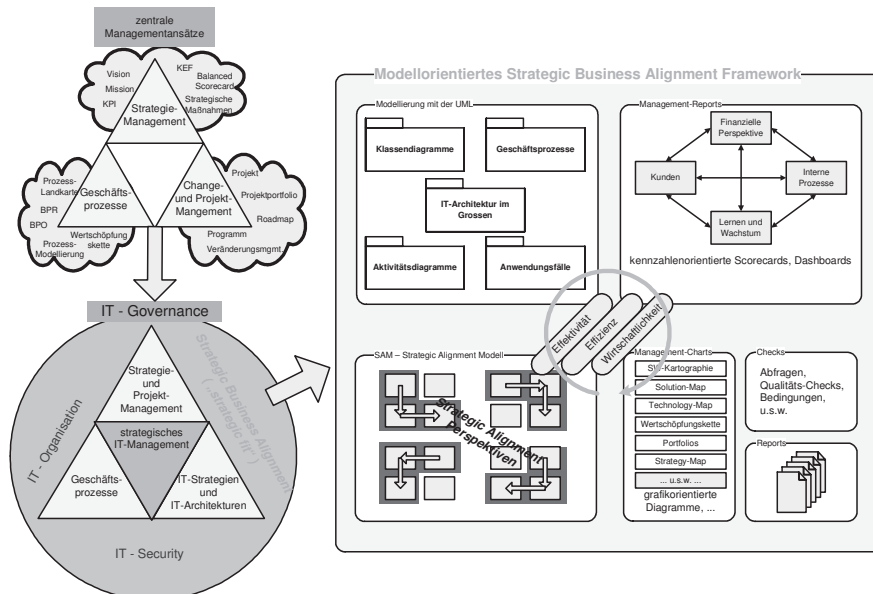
zentrale Managementansätze

Vision
Mission
KPI
KEF
Balanced Scorecard
Strategische Maßnahmen
Strategie-Management

Prozess-Landkarte
BPR
BPO
Prozess-Modellierung
Wertschöpfungskette
Geschäfts-prozesse

Change- und Projekt-Mangement
Projekt
Projektportfolio
Roadmap
Programm
Veränderungsmgmt

IT - Governance

IT - Organisation
Strategic Business Alignment („strategic fit")
Strategie- und Projekt-Management
strategisches IT-Management
Geschäfts-prozesse
IT-Strategien und IT-Architekturen
IT - Security

Modellorientiertes Strategic Business Alignment Framework

Modellierung mit der UML
Klassendiagramme
Geschäftsprozesse
IT-Architektur im Grossen
Aktivitätsdiagramme
Anwendungsfälle

Management-Reports
Finanzielle Perspektive
Kunden
Interne Prozesse
Lernen und Wachstum
kennzahlenorientierte Scorecards, Dashboards

Effektivität
Effizienz
Wirtschaftlichkeit

SAM – Strategic Alignment Modell
Strategic Alignment Perspektiven

Management-Charts
SW-Kartographie
Solution-Map
Technology-Map
Wertschöpfungskette
Portfolios
Strategy-Map
... u.s.w. ...
grafikorientierte Diagramme, ...

Checks
Abfragen, Qualitäts-Checks, Bedingungen, u.s.w.

Reports